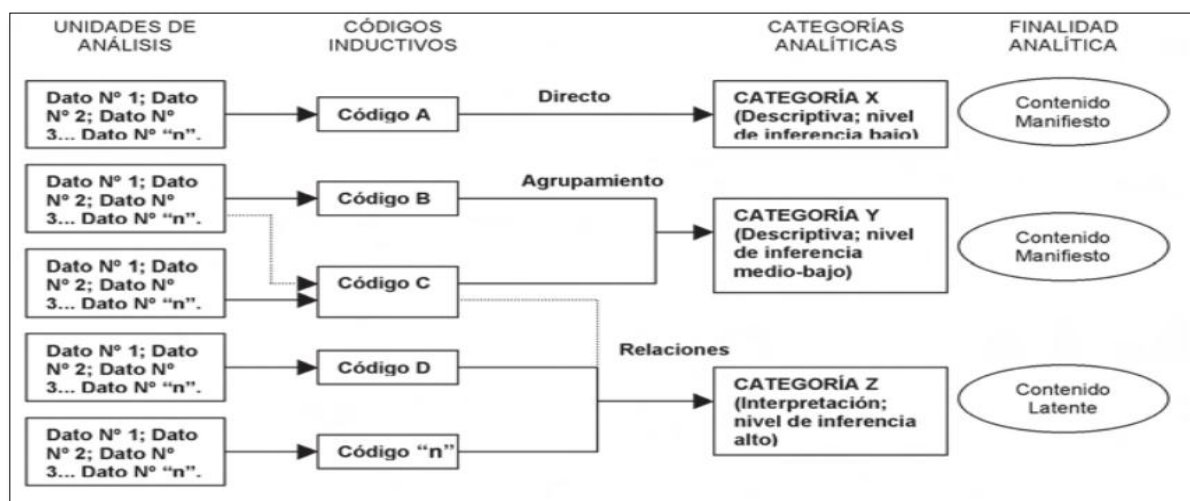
UNIDADES DE ANÁLISIS

CÓDIGOS INDUCTIVOS

CATEGORÍAS ANALÍTICAS

FINALIDAD ANALÍTICA

Dato Nº 1; Dato Nº 2; Dato Nº 3... Dato Nº "n".

Código A

Directo

CATEGORÍA X (Descriptiva; nivel de inferencia bajo)

Contenido Manifiesto

Dato Nº 1; Dato Nº 2; Dato Nº 3... Dato Nº "n".

Código B

Agrupamiento

CATEGORÍA Y (Descriptiva; nivel de inferencia medio-bajo)

Contenido Manifiesto

Dato Nº 1; Dato Nº 2; Dato Nº 3... Dato Nº "n".

Código C

Relaciones

Dato Nº 1; Dato Nº 2; Dato Nº 3... Dato Nº "n".

Código D

CATEGORÍA Z (Interpretación; nivel de inferencia alto)

Contenido Latente

Dato Nº 1; Dato Nº 2; Dato Nº 3... Dato Nº "n".

Código "n"